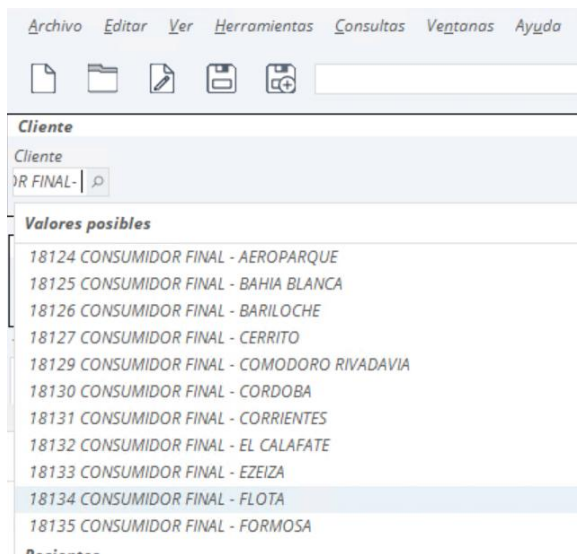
Archivo Editar Ver Herramientas Consultas Ventanas Ayuda

Cliente

Cliente
)R FINAL-

Valores posibles

18124 CONSUMIDOR FINAL - AEROPARQUE
18125 CONSUMIDOR FINAL - BAHIA BLANCA
18126 CONSUMIDOR FINAL - BARILOCHE
18127 CONSUMIDOR FINAL - CERRITO
18129 CONSUMIDOR FINAL - COMODORO RIVADAVIA
18130 CONSUMIDOR FINAL - CORDOBA
18131 CONSUMIDOR FINAL - CORRIENTES
18132 CONSUMIDOR FINAL - EL CALAFATE
18133 CONSUMIDOR FINAL - EZEIZA
18134 CONSUMIDOR FINAL - FLOTA
18135 CONSUMIDOR FINAL - FORMOSA
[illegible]